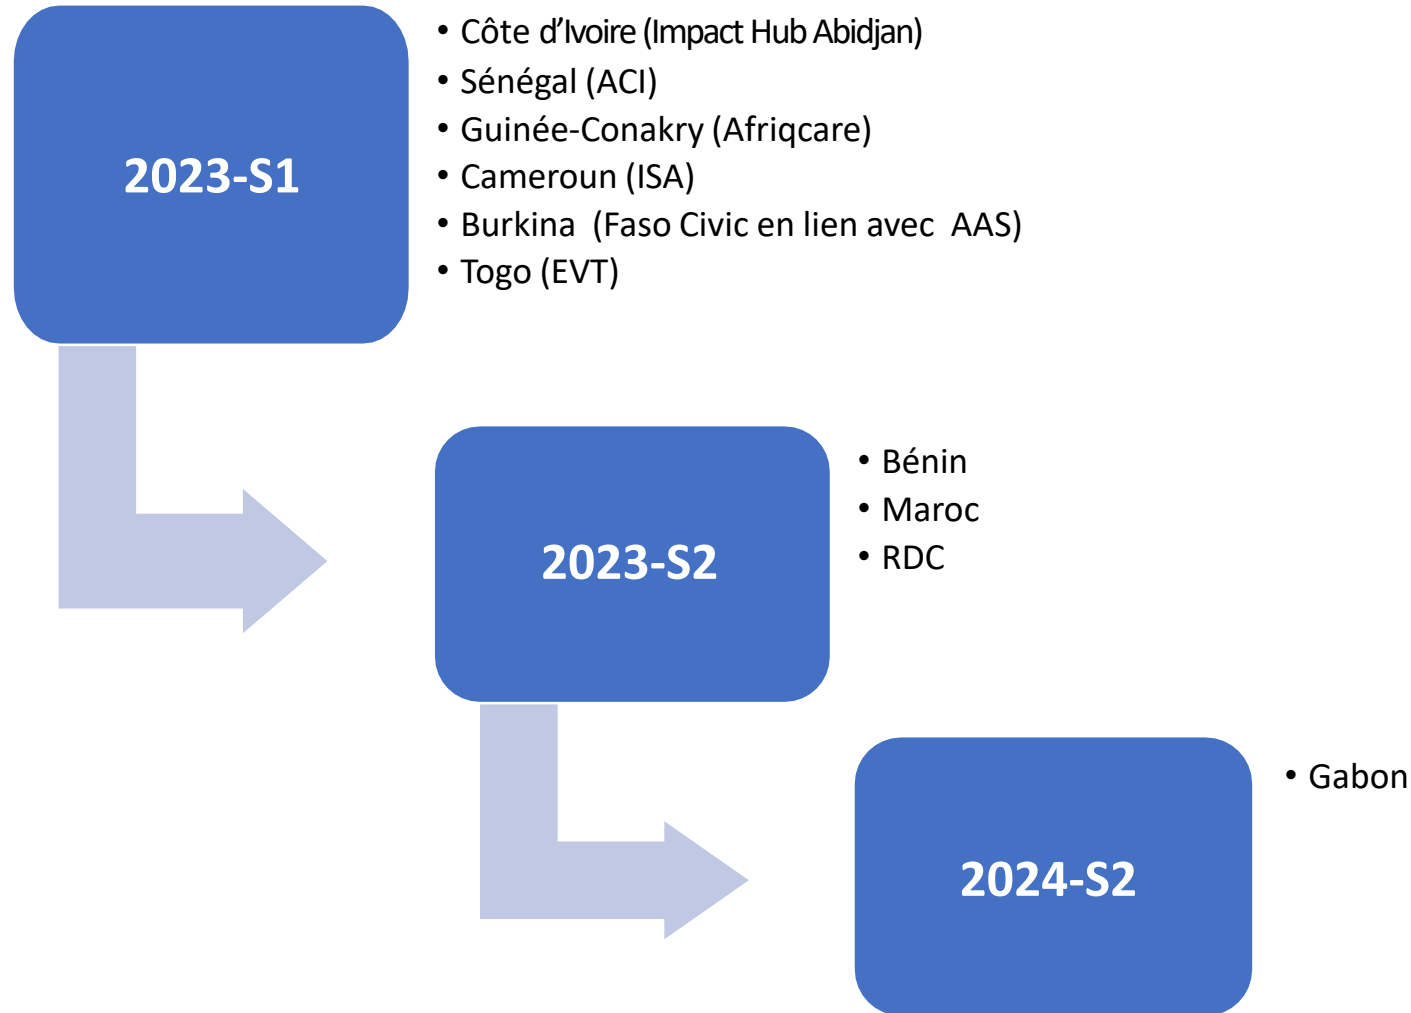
2023-S1

- Côte d’Ivoire (Impact Hub Abidjan)
- Sénégal (ACI)
- Guinée-Conakry (Afriqcare)
- Cameroun (ISA)
- Burkina (Faso Civic en lien avec AAS)
- Togo (EVT)

2023-S2

- Bénin
- Maroc
- RDC

2024-S2

- Gabon